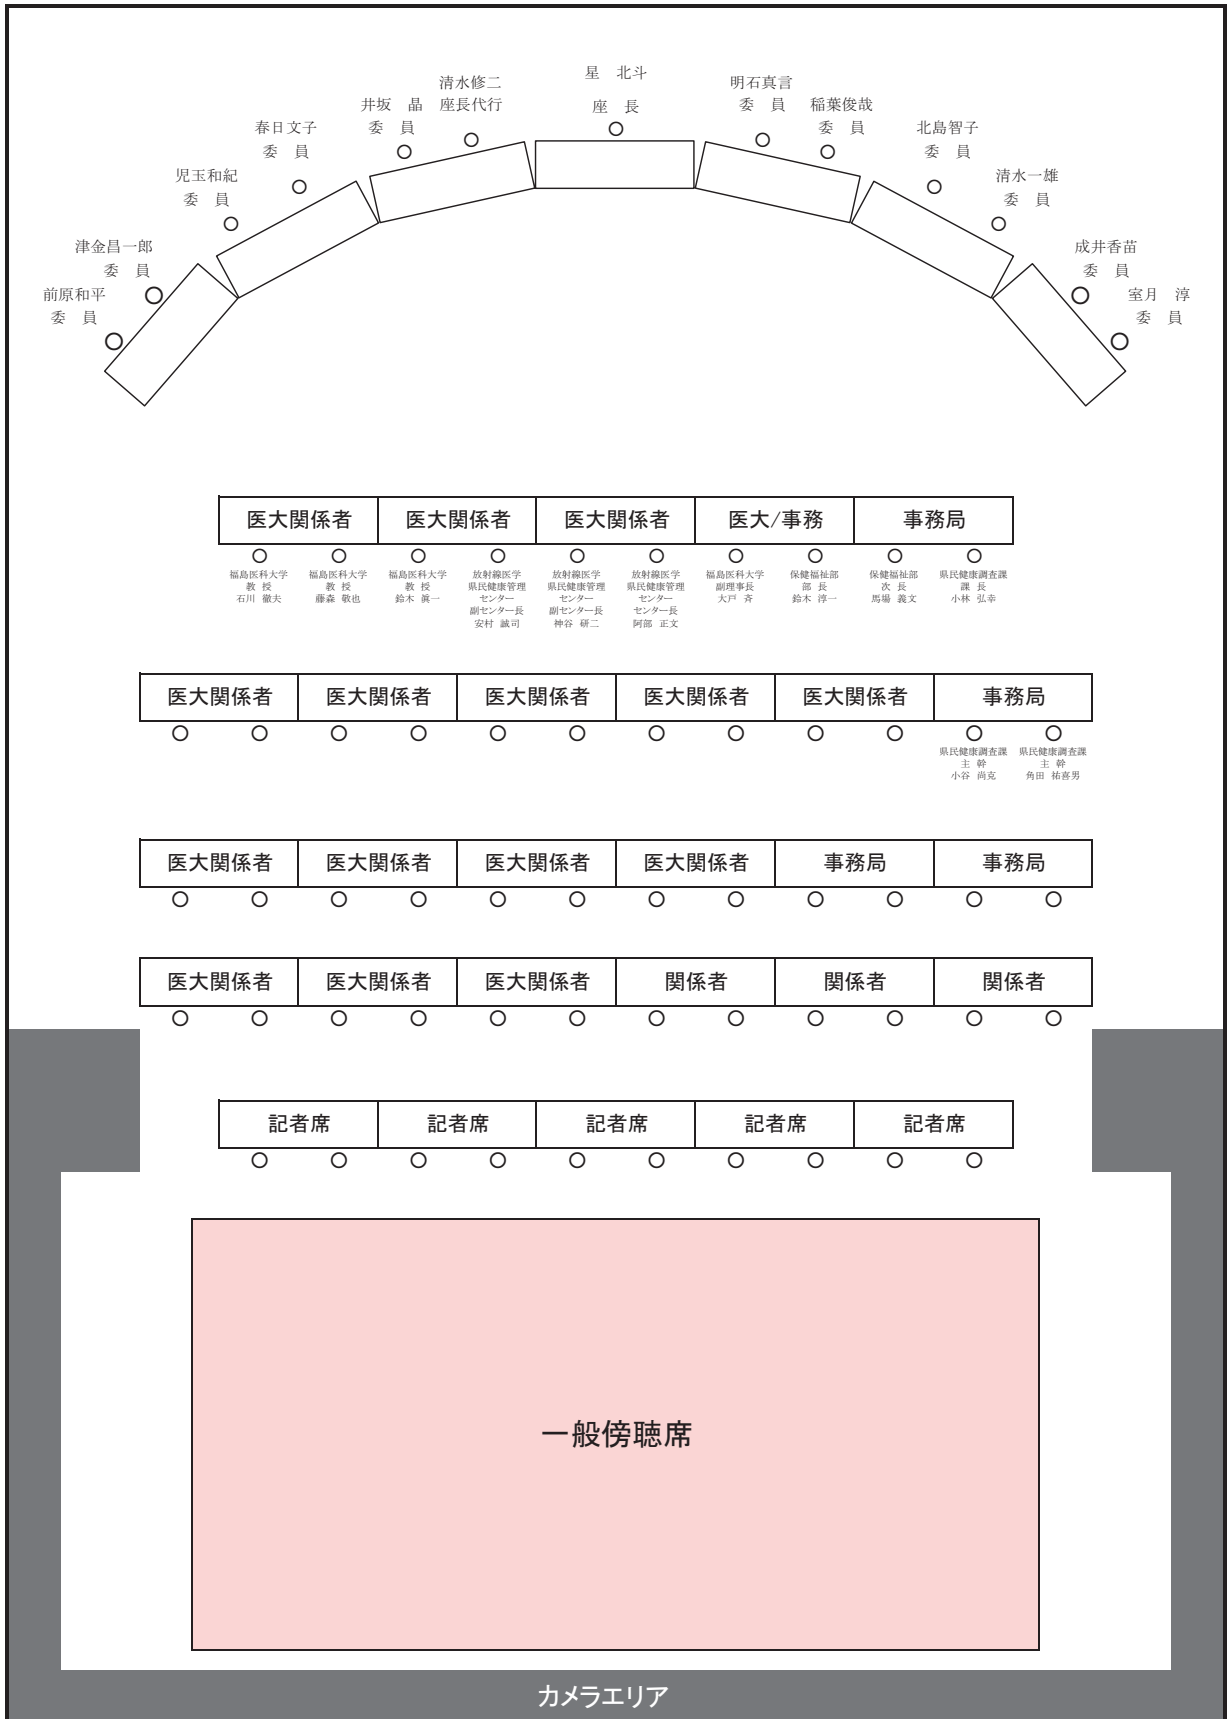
前原和平
委員

津金昌一郎
委員

児玉和紀
委員

春日文子
委員

井坂晶
委員

清水修二
座長代行

星北斗
座長

明石真言
委員

稲葉俊哉
委員

北島智子
委員

清水一雄
委員

成井香苗
委員

室月淳
委員

| 医大関係者 | 医大関係者 | 医大関係者 | 医大/事務 | 事務局 |
|---|---|---|---|---|

福島医科大学 教授 石川徹夫

福島医科大学 教授 藤森敬也

福島医科大学 教授 鈴木眞一

放射線医学県民健康管理センター 副センター長 安村誠司

放射線医学県民健康管理センター 副センター長 神谷研二

放射線医学県民健康管理センター センター長 阿部正文

福島医科大学 副理事長 大戸斉

保健福祉部 部長 鈴木淳一

保健福祉部 次長 馬場義文

県民健康調査課 課長 小林弘幸

| 医大関係者 | 医大関係者 | 医大関係者 | 医大関係者 | 医大関係者 | 事務局 |
|---|---|---|---|---|---|

県民健康調査課 主幹 小谷尚克

県民健康調査課 主幹 角田祐喜男

| 医大関係者 | 医大関係者 | 医大関係者 | 医大関係者 | 事務局 | 事務局 |
|---|---|---|---|---|---|

| 医大関係者 | 医大関係者 | 医大関係者 | 関係者 | 関係者 | 関係者 |
|---|---|---|---|---|---|

| 記者席 | 記者席 | 記者席 | 記者席 | 記者席 |
|---|---|---|---|---|

一般傍聴席

カメラエリア